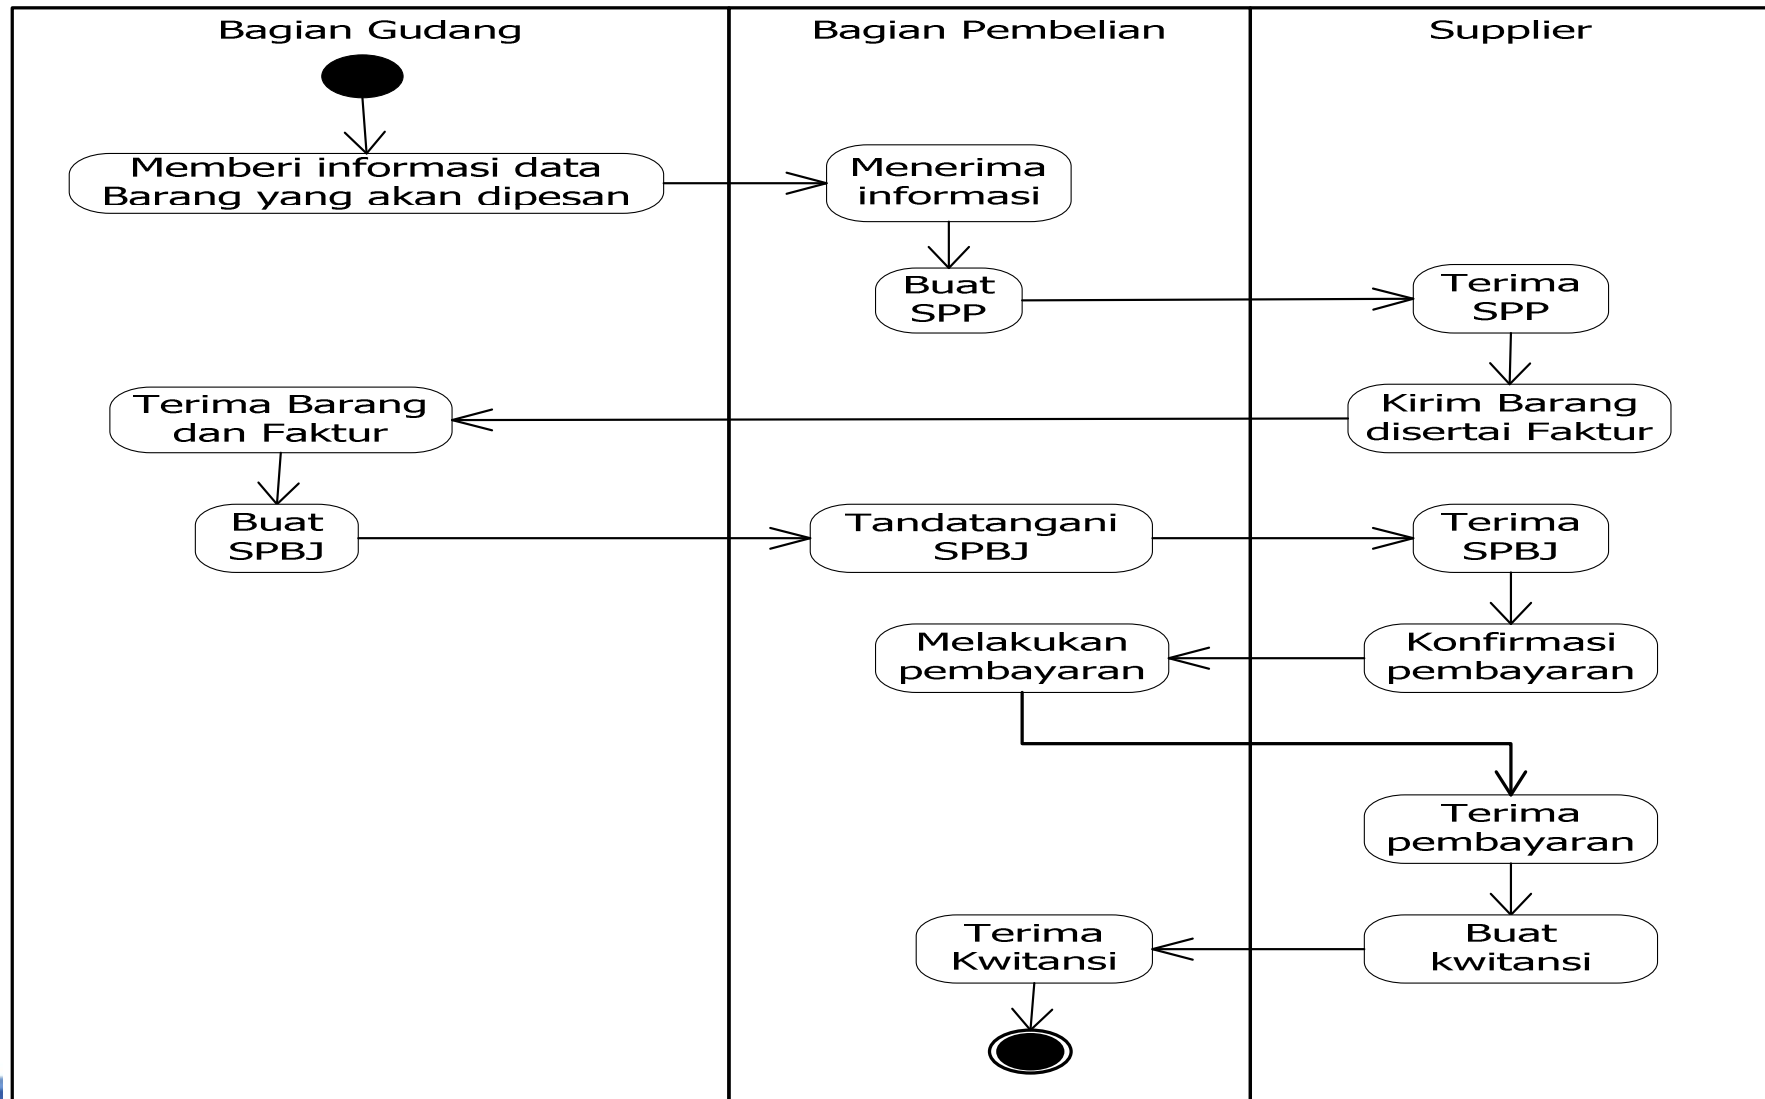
Bagian Gudang

Bagian Pembelian

Supplier

Memberi informasi data Barang yang akan dipesan

Menerima informasi

Buat SPP

Terima SPP

Kirim Barang disertai Faktur

Terima Barang dan Faktur

Buat SPBJ

Tandatangani SPBJ

Terima SPBJ

Konfirmasi pembayaran

Melakukan pembayaran

Terima pembayaran

Buat kwitansi

Terima Kwitansi